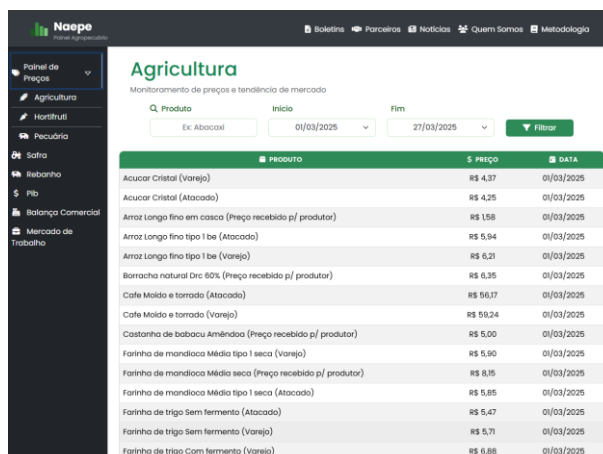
Naepe
Painel Agropecuário

Boletins Parceiros Notícias Quem Somos Metodologia

Painel de Preços
Agricultura
Hortifruti
Pecuária
Safra
Rebanho
Pib
Balança Comercial
Mercado de Trabalho

Agricultura
Monitoramento de preços e tendência de mercado

Produto
Ex: Abacaxi
Início
01/03/2025
Fim
27/03/2025
Filtrar

| PRODUTO | $ PREÇO | DATA |
|---|---|---|
| Acucar Cristal (Varejo) | R$ 4,37 | 01/03/2025 |
| Acucar Cristal (Atacado) | R$ 4,25 | 01/03/2025 |
| Arroz Longo fino em casca (Preço recebido p/ produtor) | R$ 1,58 | 01/03/2025 |
| Arroz Longo fino tipo 1 be (Atacado) | R$ 5,94 | 01/03/2025 |
| Arroz Longo fino tipo 1 be (Varejo) | R$ 6,21 | 01/03/2025 |
| Borracha natural Drc 60% (Preço recebido p/ produtor) | R$ 6,35 | 01/03/2025 |
| Cafe Moido e torrado (Atacado) | R$ 56,17 | 01/03/2025 |
| Cafe Moido e torrado (Varejo) | R$ 59,24 | 01/03/2025 |
| Castanha de babacu Amêndoa (Preço recebido p/ produtor) | R$ 5,00 | 01/03/2025 |
| Farinha de mandioca Média tipo 1 seca (Varejo) | R$ 5,90 | 01/03/2025 |
| Farinha de mandioca Média seca (Preço recebido p/ produtor) | R$ 8,15 | 01/03/2025 |
| Farinha de mandioca Média tipo 1 seca (Atacado) | R$ 5,85 | 01/03/2025 |
| Farinha de trigo Sem fermento (Atacado) | R$ 5,47 | 01/03/2025 |
| Farinha de trigo Sem fermento (Varejo) | R$ 5,71 | 01/03/2025 |
| Farinha de trigo Com fermento (Varejo) | R$ 6,88 | 01/03/2025 |